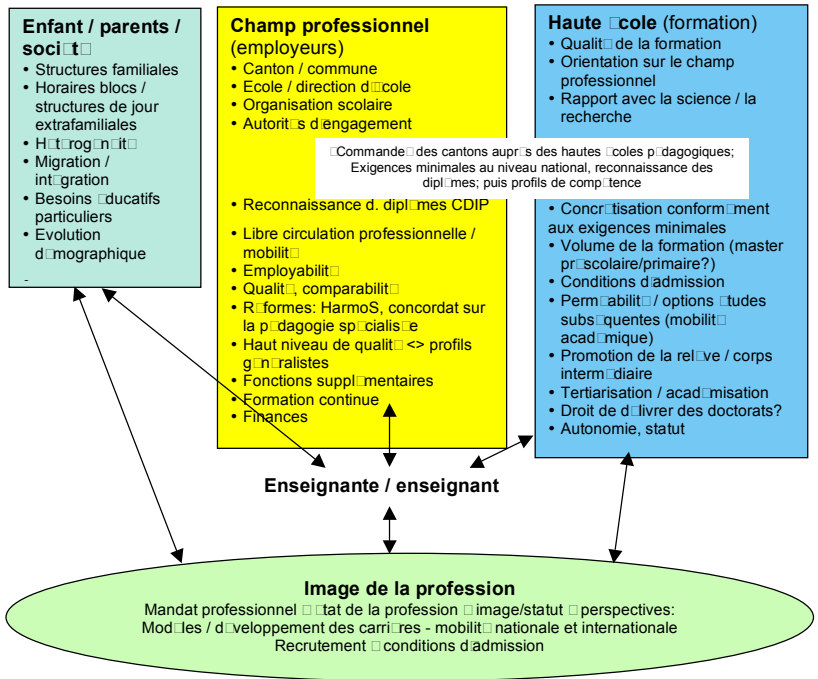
Enfant / parents / soci□t□
- Structures familiales
- Horaires blocs / structures de jour extrafamiliales
- H□t□rog□n□it□
- Migration / int□gration
- Besoins □ducatifs particuliers
- Evolution d□mographique

-

Champ professionnel (employeurs)
- Canton / commune
- Ecole / direction d□cole
- Organisation scolaire
- Autorit□s d□engagement

- Reconnaissance d. dipl□mes CDIP
- Libre circulation professionnelle / mobilit□
- Employabilit□
- Qualit□, comparabilit□
- R□formes: HarmoS, concordat sur la p□dagogie sp□cialis□e
- Haut niveau de qualit□ <> profils g□n□ralistes
- Fonctions suppl□mentaires
- Formation continue
- Finances

Haute □cole (formation)
- Qualit□ de la formation
- Orientation sur le champ professionnel
- Rapport avec la science / la recherche

□Commande□ des cantons aupr□s des hautes □coles p□dagogiques; Exigences minimales au niveau national, reconnaissance des dipl□mes; puis profils de comp□tence

- Concr□tisation conform□ment aux exigences minimales
- Volume de la formation (master pr□scolaire/primaire?)
- Conditions d□admission
- Perm□abilit□ / options □tudes subs□quentes (mobilit□ acad□mique)
- Promotion de la rel□ve / corps interm□diaire
- Tertiarisation / acad□misation
- Droit de d□livrer des doctorats?
- Autonomie, statut

Enseignante / enseignant

Image de la profession
Mandat professionnel □ □tat de la profession □ image/statut □ perspectives:
Mod□les / d□veloppement des carri□res - mobilit□ nationale et internationale
Recrutement □ conditions d□admission